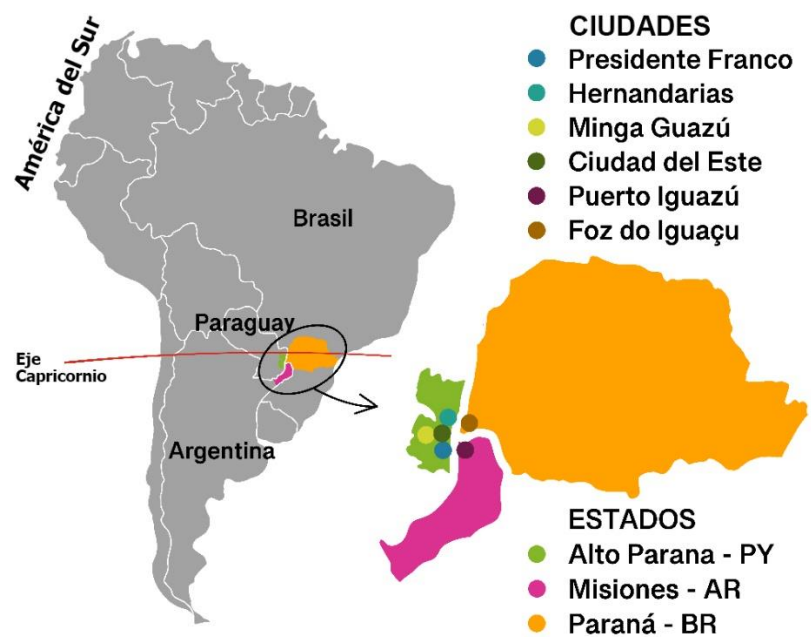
América del Sur

CIUDADES
Presidente Franco
Hernandarias
Minga Guazú
Ciudad del Este
Puerto Iguazú
Foz do Iguaçu

Brasil

Paraguay

Eje Capricornio

Argentina

ESTADOS
Alto Parana - PY
Misiones - AR
Paraná - BR